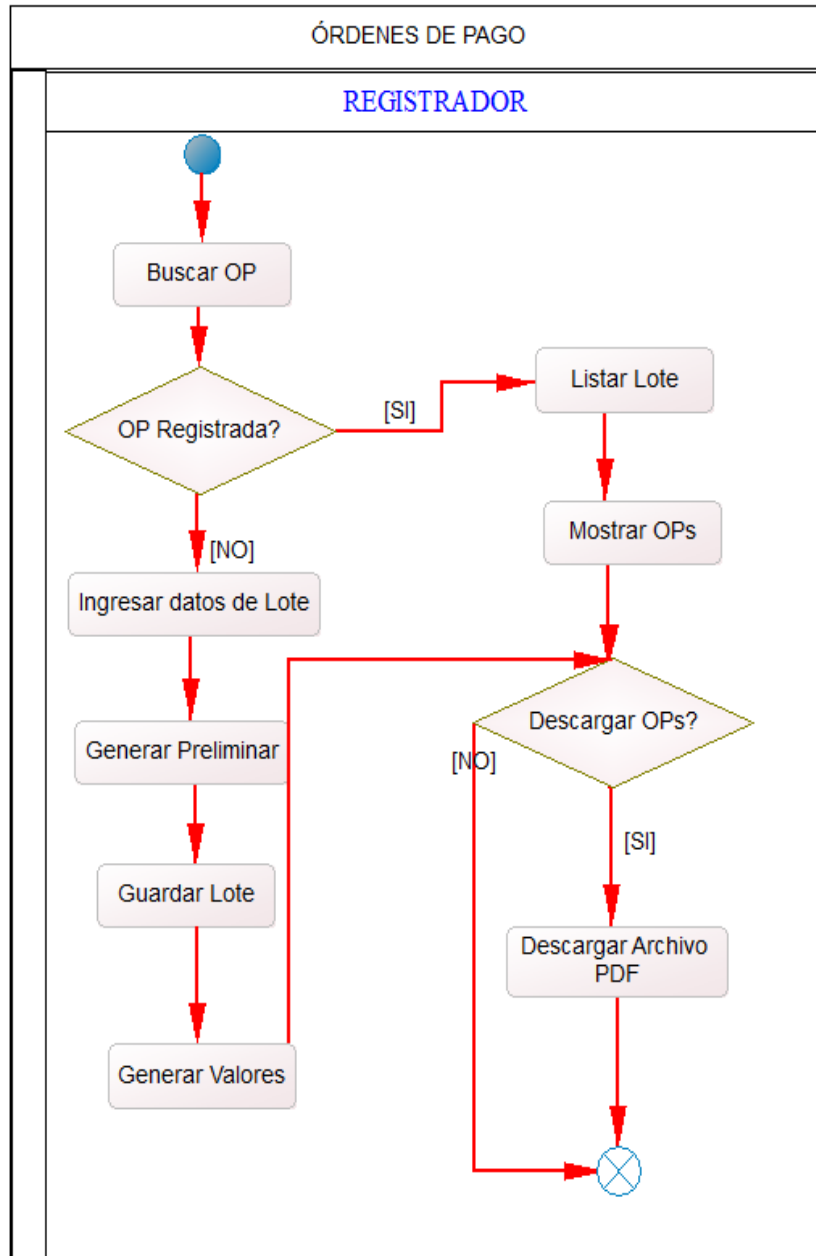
ÓRDENES DE PAGO

REGISTRADOR

Buscar OP

OP Registrada?

[SI]

Listar Lote

[NO]

Mostrar OPs

Ingresar datos de Lote

Generar Preliminar

Descargar OPs?

[NO]

[SI]

Guardar Lote

Descargar Archivo PDF

Generar Valores